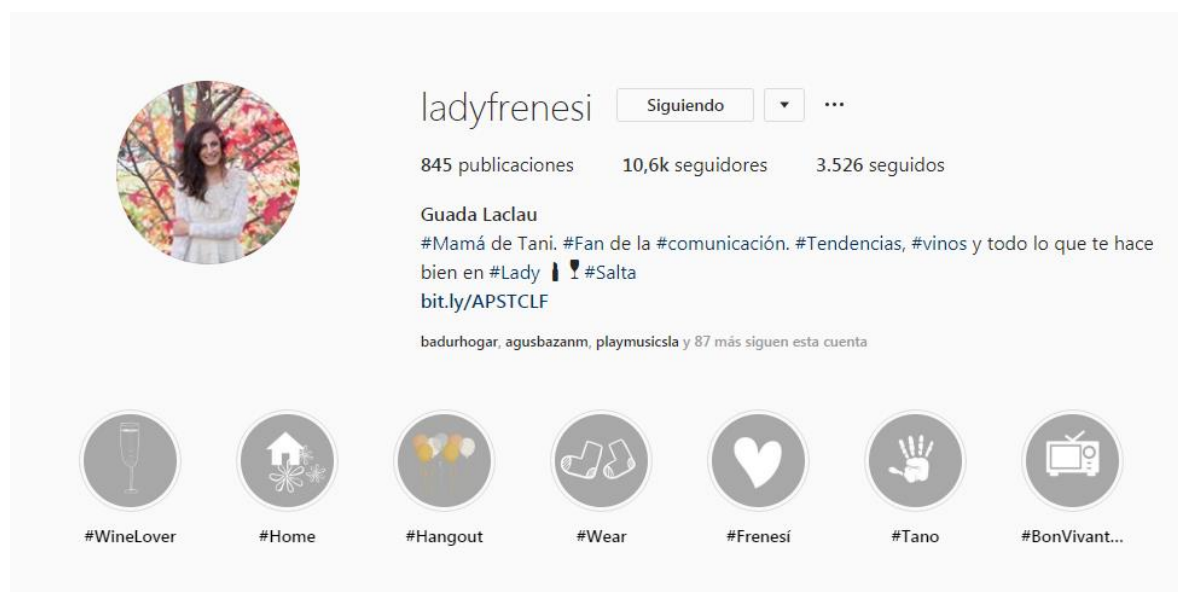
ladyfrenesi Siguiendo ▾ ···

845 publicaciones 10,6k seguidores 3.526 seguidos

Guada Laclau
#Mamá de Tani. #Fan de la #comunicación. #Tendencias, #vinos y todo lo que te hace bien en #Lady 🍾🍷#Salta
bit.ly/APSTCLF

badurhogar, agusbazanm, playmusicsla y 87 más siguen esta cuenta

#WineLover #Home #Hangout #Wear #Frenesí #Tano #BonVivant...